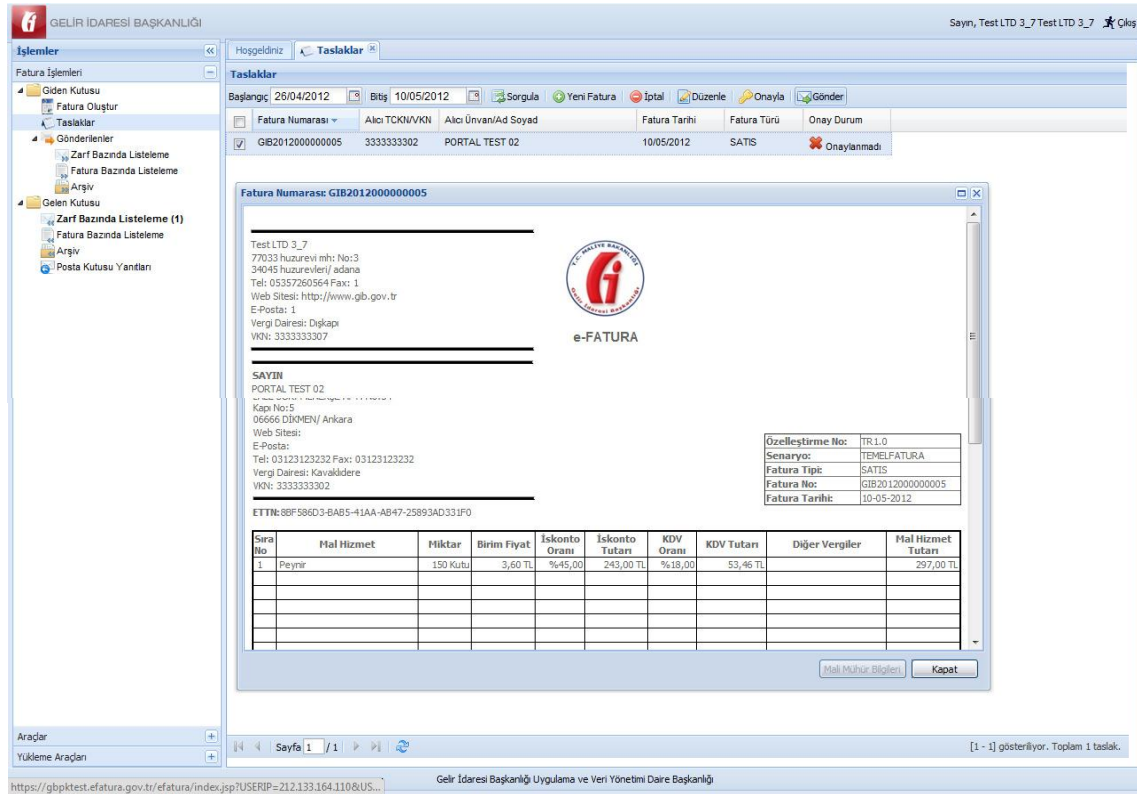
GELİR İDARESİ BAŞKANLIĞI

Sayın, Test LTD 3_7 Test LTD 3_7 Çıkış

İşlemler

Fatura İşlemleri
Giden Kutusu
Fatura Oluştur
Taslaklar
Gönderilenler
Zarf Bazında Listeleme
Fatura Bazında Listeleme
Arşiv
Gelen Kutusu
Zarf Bazında Listeleme (1)
Fatura Bazında Listeleme
Arşiv
Posta Kutusu Yanıtları

Araçlar
Yükleme Araçları

Hoşgeldiniz | Taslaklar

Taslaklar

Başlangıç 26/04/2012 Bitiş 10/05/2012 Sorgula Yeni Fatura İptal Düzenle Onayla Gönder

| | Fatura Numarası | Alıcı TCKN/VKN | Alıcı Ünvan/Ad Soyad | Fatura Tarihi | Fatura Türü | Onay Durum |
|---|---|---|---|---|---|---|
| ☑ | GIB2012000000005 | 3333333302 | PORTAL TEST 02 | 10/05/2012 | SATIS | Onaylanmadı |

Fatura Numarası: GIB2012000000005

Test LTD 3_7
77033 huzurevi mh: No:3
34045 huzurevleri/ adana
Tel: 05357260564 Fax: 1
Web Sitesi: http://www.gib.gov.tr
E-Posta: 1
Vergi Dairesi: Dışkapı
VKN: 3333333307

T.C. MALİYE BAKANLIĞI
Gelir İdaresi Başkanlığı

e-FATURA

SAYIN
PORTAL TEST 02
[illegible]
Kapı No:5
06666 DİKMEN/ Ankara
Web Sitesi:
E-Posta:
Tel: 03123123232 Fax: 03123123232
Vergi Dairesi: Kavaklıdere
VKN: 3333333302

| Özelleştirme No: | TR1.0 |
|---|---|
| Senaryo: | TEMELFATURA |
| Fatura Tipi: | SATIS |
| Fatura No: | GIB2012000000005 |
| Fatura Tarihi: | 10-05-2012 |

ETTN: 8BF586D3-BAB5-41AA-AB47-25893AD331F0

| Sıra No | Mal Hizmet | Miktar | Birim Fiyat | İskonto Oranı | İskonto Tutarı | KDV Oranı | KDV Tutarı | Diğer Vergiler | Mal Hizmet Tutarı |
|---|---|---|---|---|---|---|---|---|---|
| 1 | Peynir | 150 Kutu | 3,60 TL | %45,00 | 243,00 TL | %18,00 | 53,46 TL | | 297,00 TL |

Mali Mühür Bilgileri | Kapat

Sayfa 1 /1

[1 - 1] gösteriliyor. Toplam 1 taslak.

https://gbpktest.efatura.gov.tr/efatura/index.jsp?USERIP=212.133.164.110&US...

Gelir İdaresi Başkanlığı Uygulama ve Veri Yönetimi Daire Başkanlığı